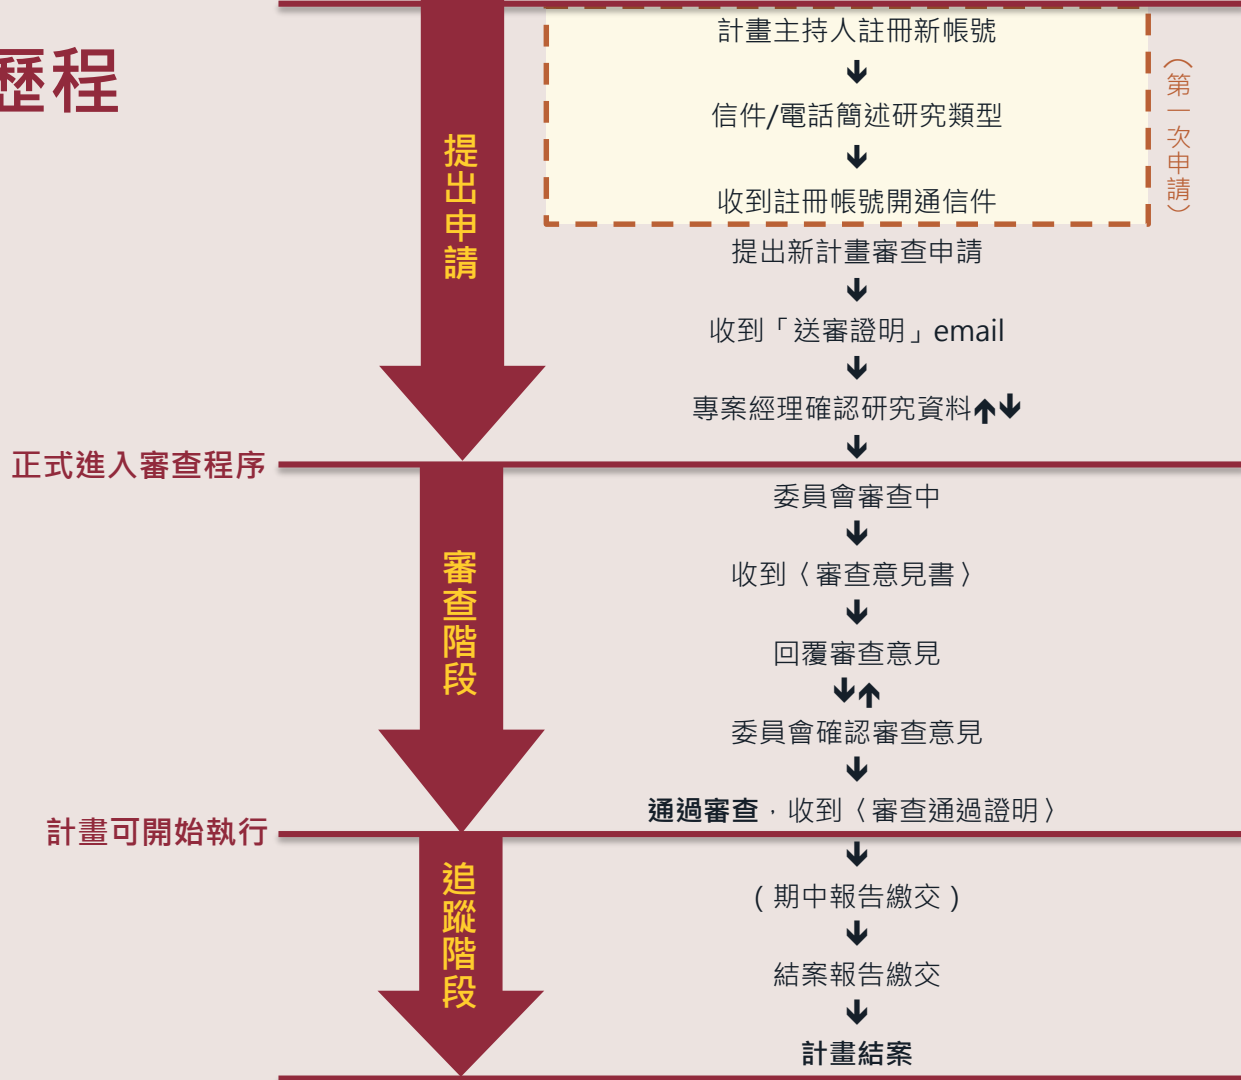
歷程

提出申請

計畫主持人註冊新帳號
↓
信件/電話簡述研究類型
↓
收到註冊帳號開通信件

（第一次申請）

提出新計畫審查申請
↓
收到「送審證明」email
↓
專案經理確認研究資料↑↓
↓

正式進入審查程序

審查階段

委員會審查中
↓
收到〈審查意見書〉
↓
回覆審查意見
↓↑
委員會確認審查意見
↓
通過審查，收到〈審查通過證明〉

計畫可開始執行

追蹤階段

↓
（期中報告繳交）
↓
結案報告繳交
↓
計畫結案